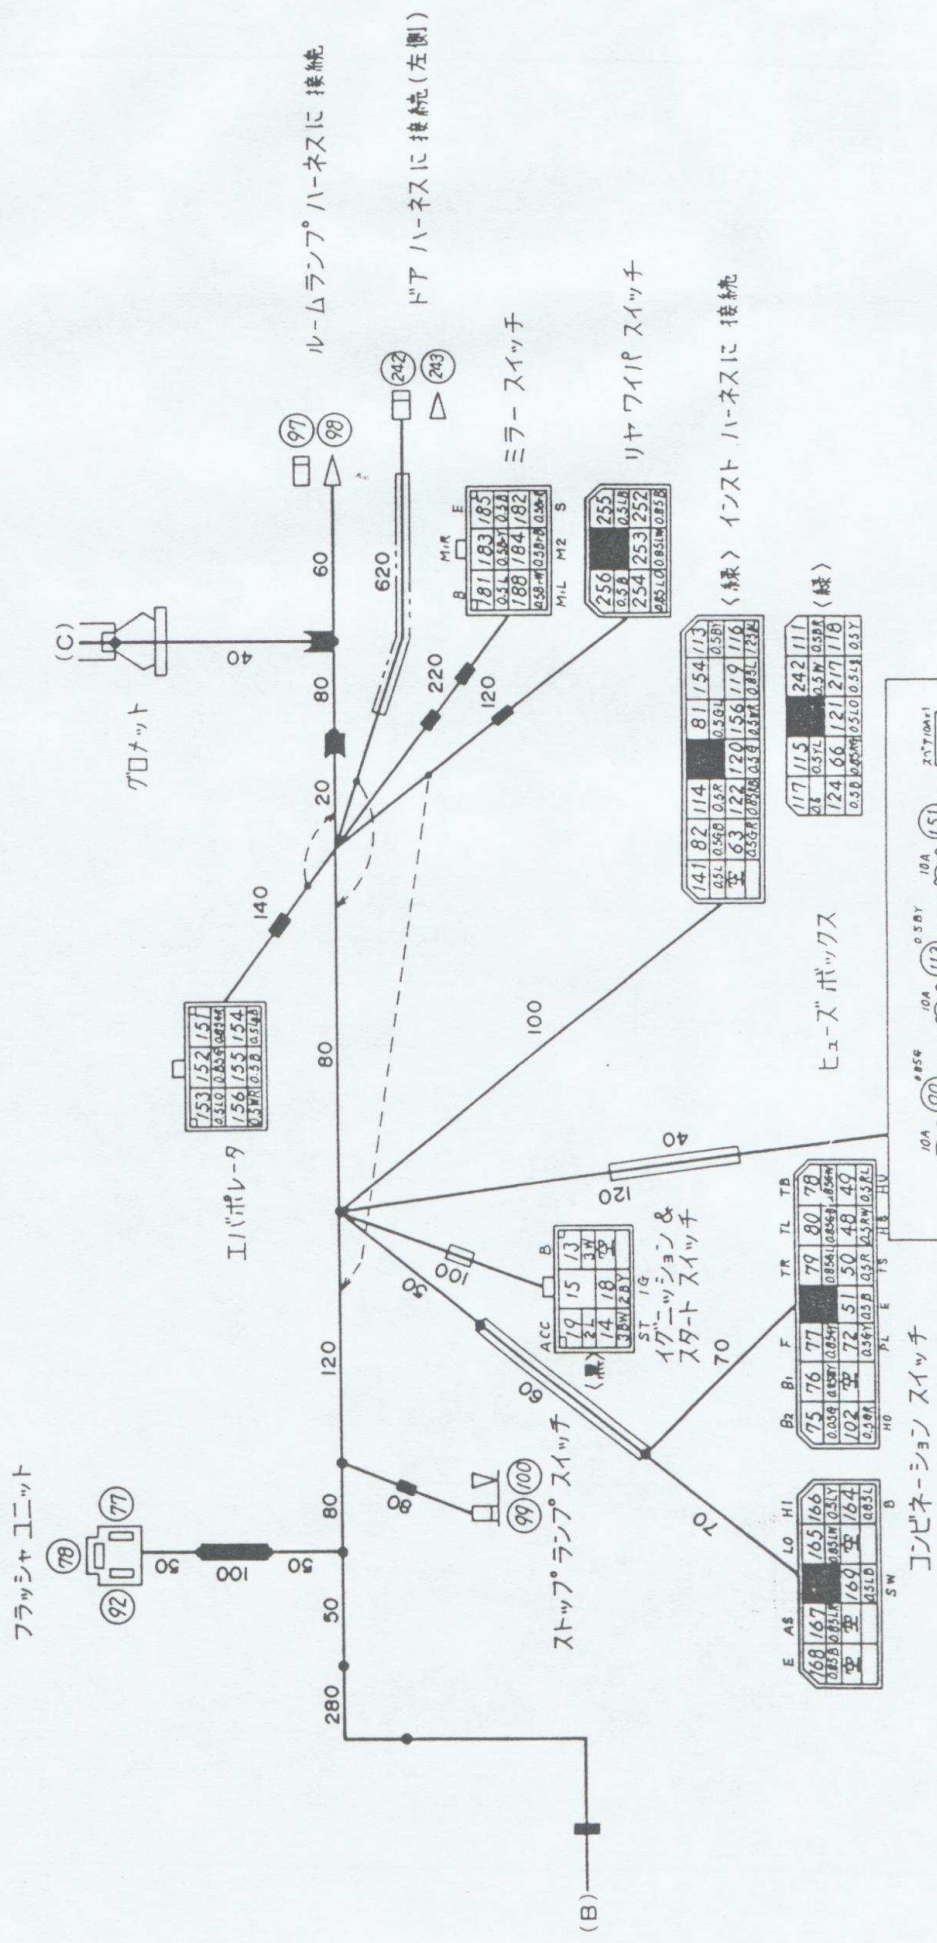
ルームランプ ハーネスに 接続

ドア ハーネスに 接続(左側)

ミラー スイッチ

リヤ ワイパ スイッチ

〈緑〉 インスト ハーネスに 接続

〈緑〉

ヒューズ ボックス

フラッシャ ユニット

78 77 92

(C)

グロメット

40

60

80

20

620

220

120

140

80

100

40

120

100

50

60

70

70

120

80

80

50

280

30

180

30

(B)

97 98

242 243

99 100

エバポレータ

| 153 | 152 | 157 |
|---|---|---|
| 156 | 155 | 154 |

M.R E

B

| 181 | 183 | 185 |
|---|---|---|
| 188 | 184 | 182 |

M.L M2 S

| 256 | | 255 |
|---|---|---|
| 254 | 253 | 252 |

| 141 | 82 | 114 | | 81 | 154 | 113 |
|---|---|---|---|---|---|---|
| 空 | 63 | 122 | 120 | 156 | 119 | 116 |

| 117 | 115 | | 242 | 111 |
|---|---|---|---|---|
| 124 | 66 | 121 | 217 | 118 |

ACC B

ST IG

| 19 | 15 | 13 |
|---|---|---|
| 14 | 18 | 空 |

〈黒〉

イグニッション & スタート スイッチ

ストップ ランプ スイッチ

B2 B1 F TR TL TB

| 75 | 76 | 77 | | 79 | 80 | 78 |
|---|---|---|---|---|---|---|
| 102 | 空 | 72 | 51 | 50 | 48 | 49 |

HO PL E TS 18 HU

E AS LO HI

| 168 | 167 | | 165 | 166 |
|---|---|---|---|---|
| 空 | 空 | 169 | 空 | 164 |

SW

コンビネーション スイッチ

10A 20 10A 112 10A 151 オプション